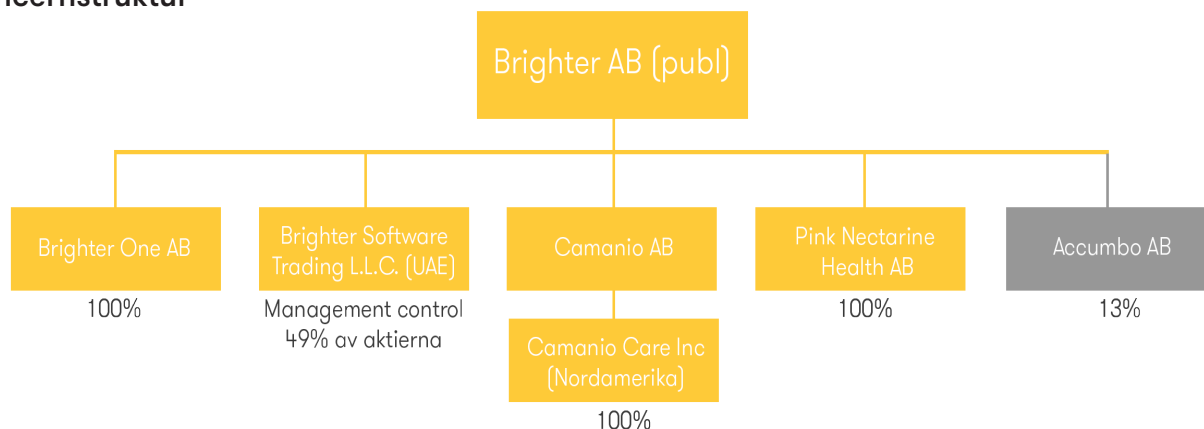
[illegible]

Brighter AB (publ)

Brighter One AB
100%

Brighter Software Trading L.L.C. (UAE)
Management control
49% av aktierna

Camanio AB

Camanio Care Inc (Nordamerika)
100%

Pink Nectarine Health AB
100%

Accumbo AB
13%